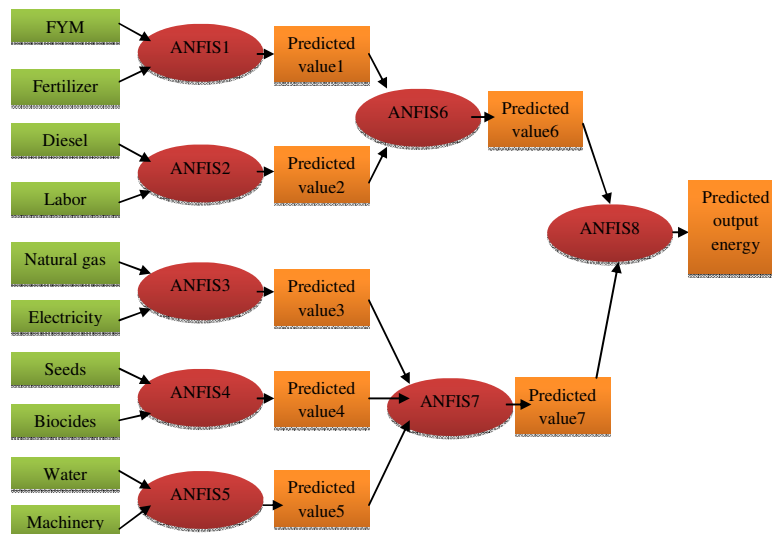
FYM
Fertilizer
ANFIS1
Predicted value1
Diesel
Labor
ANFIS2
Predicted value2
ANFIS6
Predicted value6
Natural gas
Electricity
ANFIS3
Predicted value3
Seeds
Biocides
ANFIS4
Predicted value4
Water
Machinery
ANFIS5
Predicted value5
ANFIS7
Predicted value7
ANFIS8
Predicted output energy